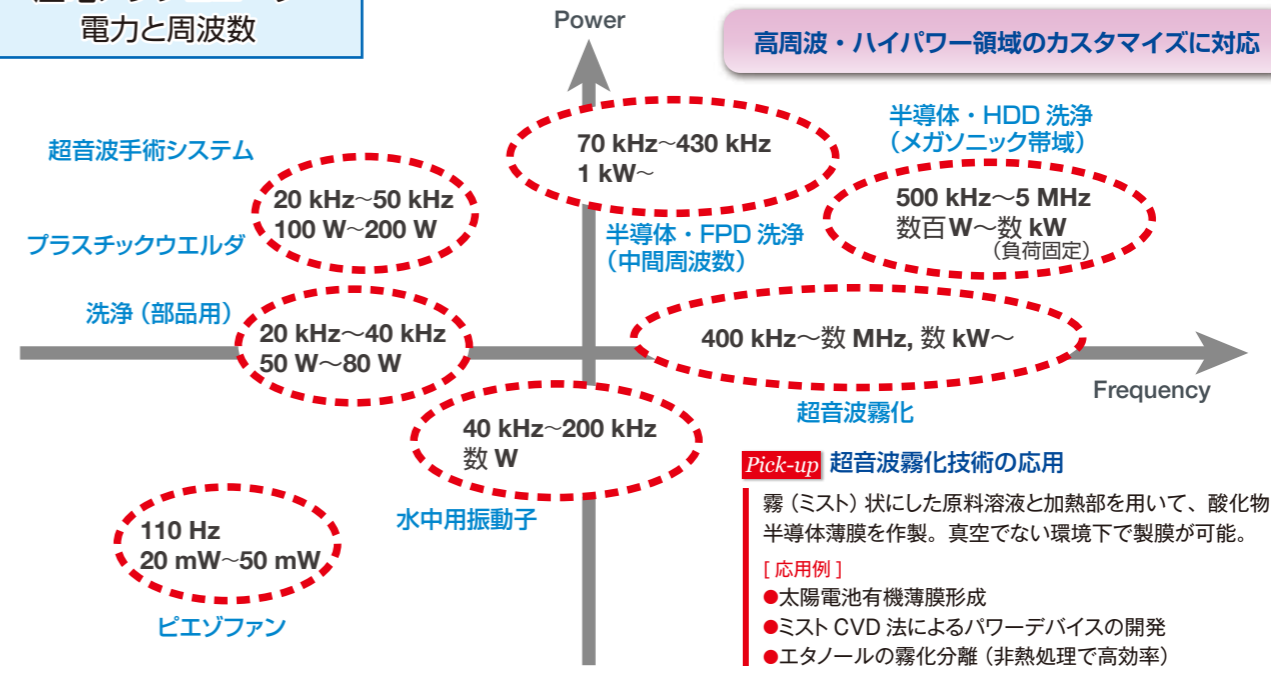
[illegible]
電力と周波数

Power

高周波・ハイパワー領域のカスタマイズに対応

半導体・HDD 洗浄
（メガソニック帯域）

超音波手術システム

70 kHz～430 kHz
1 kW～

20 kHz～50 kHz
100 W～200 W

500 kHz～5 MHz
数百 W～数 kW
（負荷固定）

プラスチックウエルダ

半導体・FPD 洗浄
（中間周波数）

洗浄（部品用）

20 kHz～40 kHz
50 W～80 W

400 kHz～数 MHz, 数 kW～

Frequency

超音波霧化

40 kHz～200 kHz
数 W

Pick-up 超音波霧化技術の応用

霧（ミスト）状にした原料溶液と加熱部を用いて、酸化物半導体薄膜を作製。真空でない環境下で製膜が可能。

水中用振動子

110 Hz
20 mW～50 mW

[ 応用例 ]
●太陽電池有機薄膜形成
●ミスト CVD 法によるパワーデバイスの開発
●エタノールの霧化分離（非熱処理で高効率）

ピエゾファン